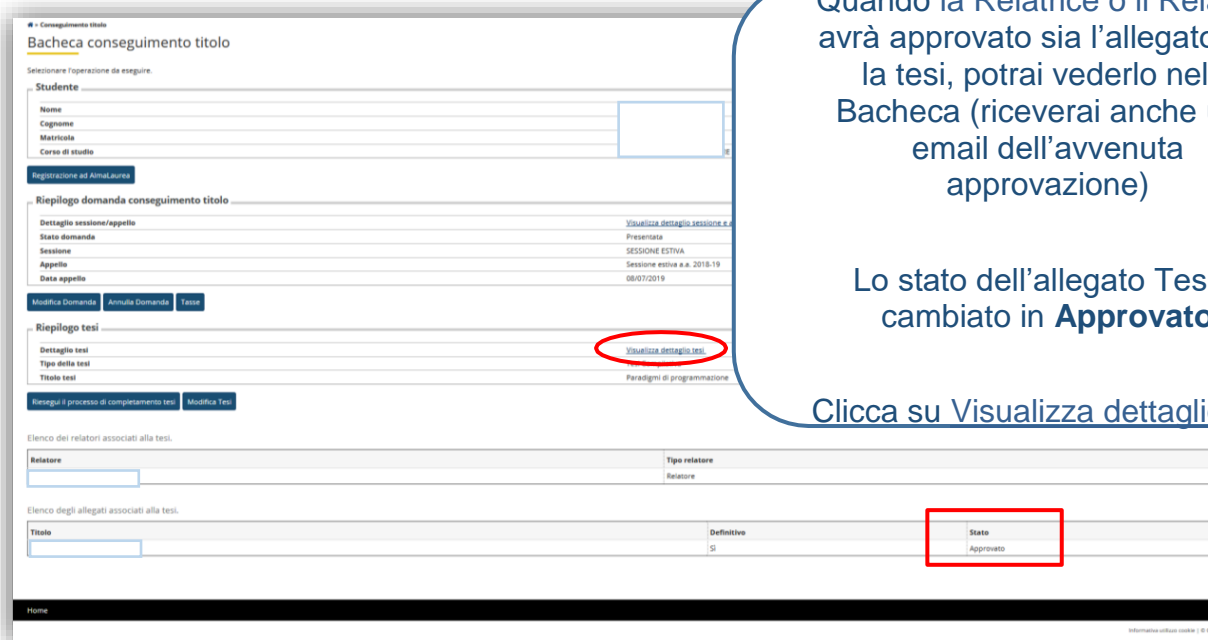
» Conseguimento titolo

Bacheca conseguimento titolo

Selezionare l'operazione da eseguire.

Studente

| Nome | |
|---|---|
| Cognome | |
| Matricola | |
| Corso di studio | |

Registrazione ad AlmaLaurea

Riepilogo domanda conseguimento titolo

| Dettaglio sessione/appello | Visualizza dettaglio sessione e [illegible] |
|---|---|
| Stato domanda | Presentata |
| Sessione | SESSIONE ESTIVA |
| Appello | Sessione estiva a.a. 2018-19 |
| Data appello | 08/07/2019 |

Modifica Domanda | Annulla Domanda | Tasse

Riepilogo tesi

| Dettaglio tesi | Visualizza dettaglio tesi |
|---|---|
| Tipo della tesi | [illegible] |
| Titolo tesi | Paradigmi di programmazione |

Riesegui il processo di completamento tesi | Modifica Tesi

Elenco dei relatori associati alla tesi.

| Relatore | Tipo relatore |
|---|---|
| | Relatore |

Elenco degli allegati associati alla tesi.

| Titolo | Definitivo | Stato |
|---|---|---|
| | Sì | Approvato |

Home

Informativa utilizzo cookie | © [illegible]

Quando la Relatrice o il Rela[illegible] avrà approvato sia l'allegato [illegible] la tesi, potrai vederlo nel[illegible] Bacheca (riceverai anche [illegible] email dell'avvenuta approvazione)

Lo stato dell'allegato Tes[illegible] cambiato in **Approvato**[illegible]

Clicca su Visualizza dettagli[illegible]